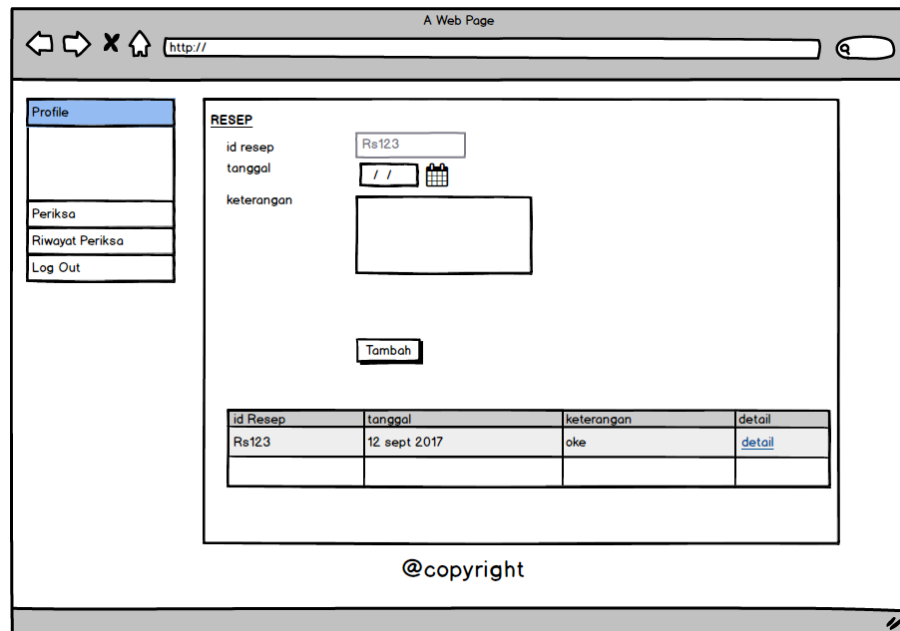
A Web Page

http://

Profile

Periksa

Riwayat Periksa

Log Out

RESEP

id resep Rs123

tanggal / /

keterangan

Tambah

| id Resep | tanggal | keterangan | detail |
|---|---|---|---|
| Rs123 | 12 sept 2017 | oke | detail |
| | | | |

@copyright